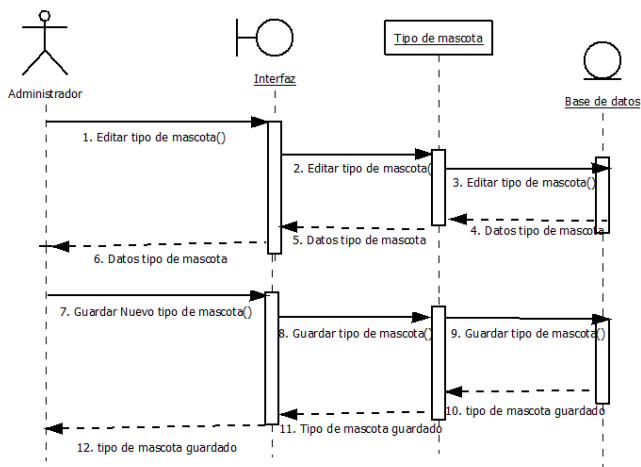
Administrador

Interfaz

Tipo de mascota

Base de datos

1. Editar tipo de mascota()

2. Editar tipo de mascota()

3. Editar tipo de mascota()

4. Datos tipo de mascota

5. Datos tipo de mascota

6. Datos tipo de mascota

7. Guardar Nuevo tipo de mascota()

8. Guardar tipo de mascota()

9. Guardar tipo de mascota()

10. tipo de mascota guardado

11. Tipo de mascota guardado

12. tipo de mascota guardado